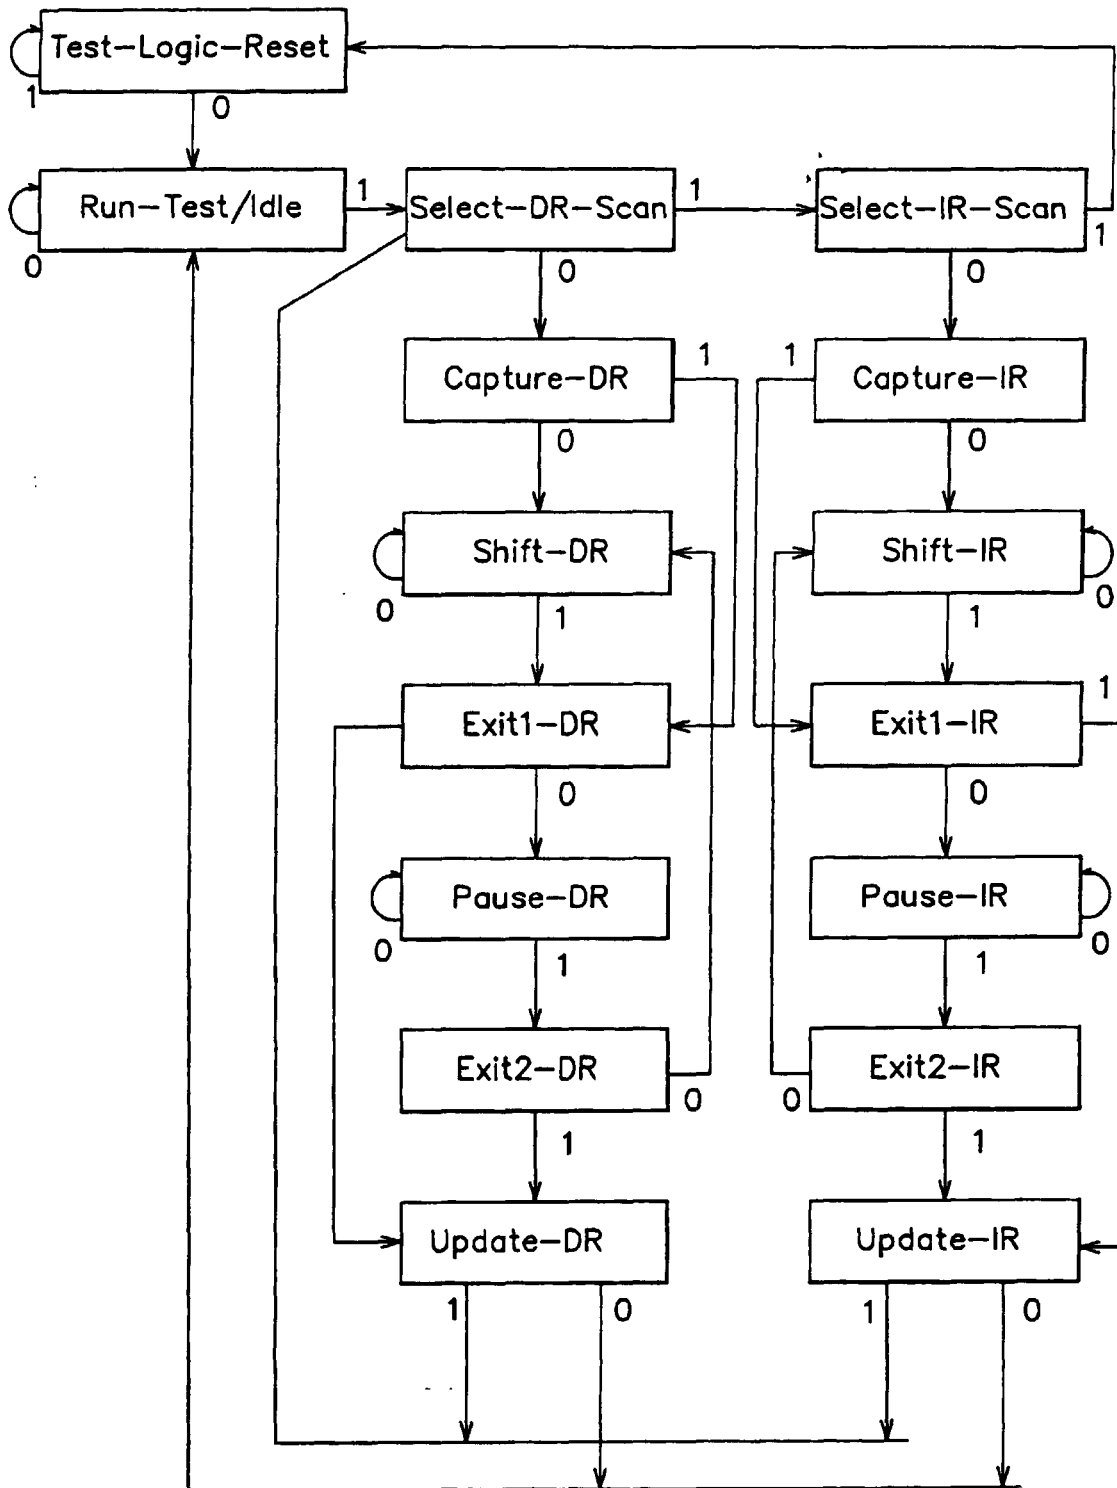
Test–Logic–Reset
1
0
Run–Test/Idle
0
1
Select–DR–Scan
1
Select–IR–Scan
1
0
0
Capture–DR
1
1
Capture–IR
0
0
Shift–DR
0
Shift–IR
0
1
1
Exit1–DR
Exit1–IR
1
0
0
Pause–DR
0
Pause–IR
0
1
1
Exit2–DR
0
0
Exit2–IR
1
1
Update–DR
Update–IR
1
0
1
0